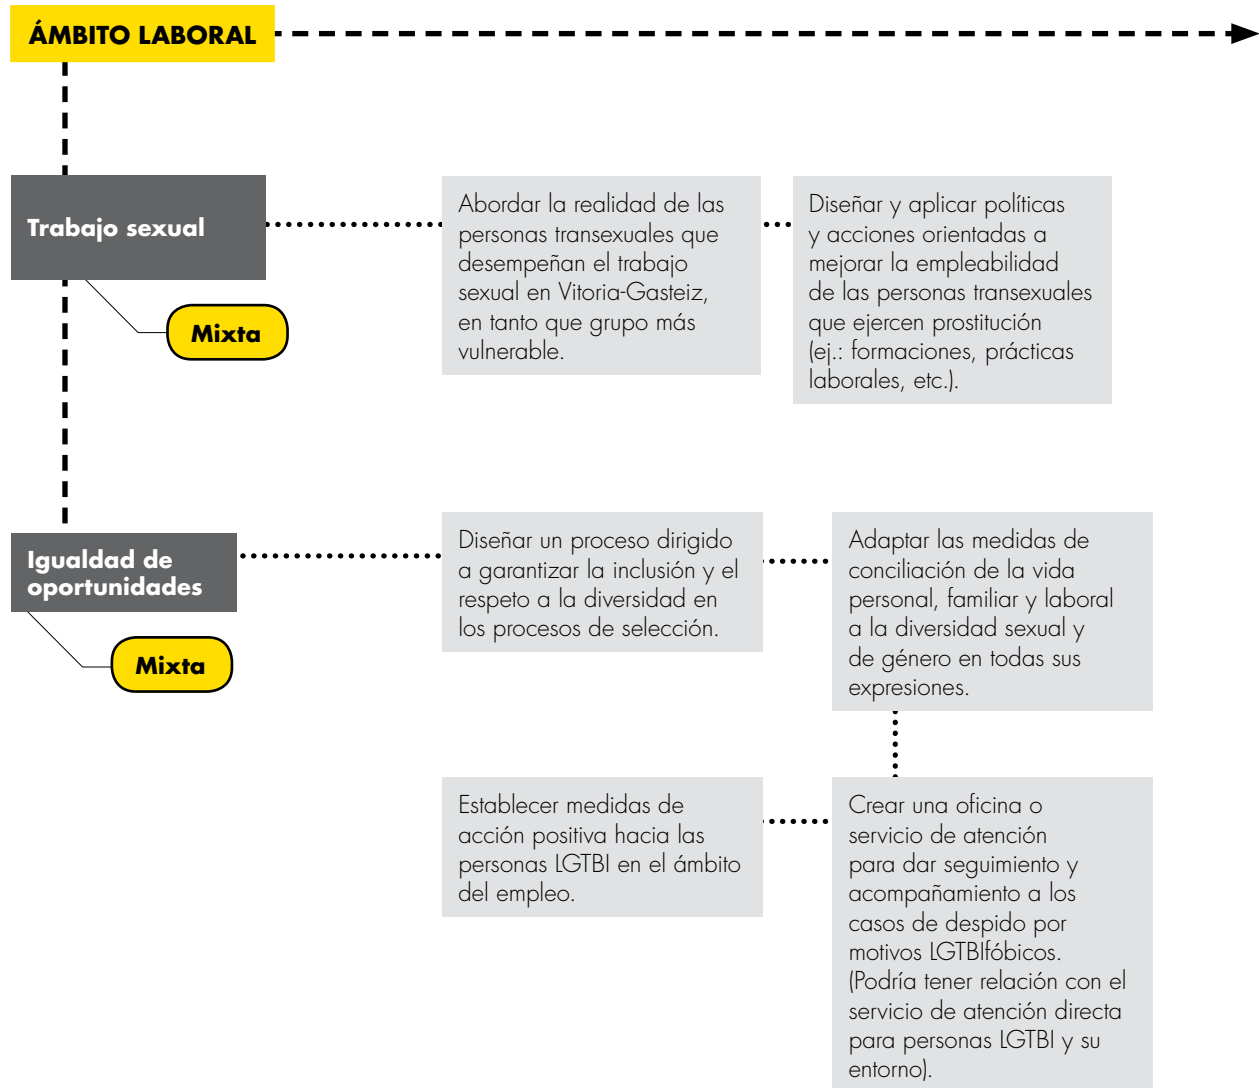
ÁMBITO LABORAL

Trabajo sexual

Mixta

Abordar la realidad de las personas transexuales que desempeñan el trabajo sexual en Vitoria-Gasteiz, en tanto que grupo más vulnerable.

Diseñar y aplicar políticas y acciones orientadas a mejorar la empleabilidad de las personas transexuales que ejercen prostitución (ej.: formaciones, prácticas laborales, etc.).

Igualdad de oportunidades

Mixta

Diseñar un proceso dirigido a garantizar la inclusión y el respeto a la diversidad en los procesos de selección.

Adaptar las medidas de conciliación de la vida personal, familiar y laboral a la diversidad sexual y de género en todas sus expresiones.

Establecer medidas de acción positiva hacia las personas LGTBI en el ámbito del empleo.

Crear una oficina o servicio de atención para dar seguimiento y acompañamiento a los casos de despido por motivos LGTBIfóbicos. (Podría tener relación con el servicio de atención directa para personas LGTBI y su entorno).